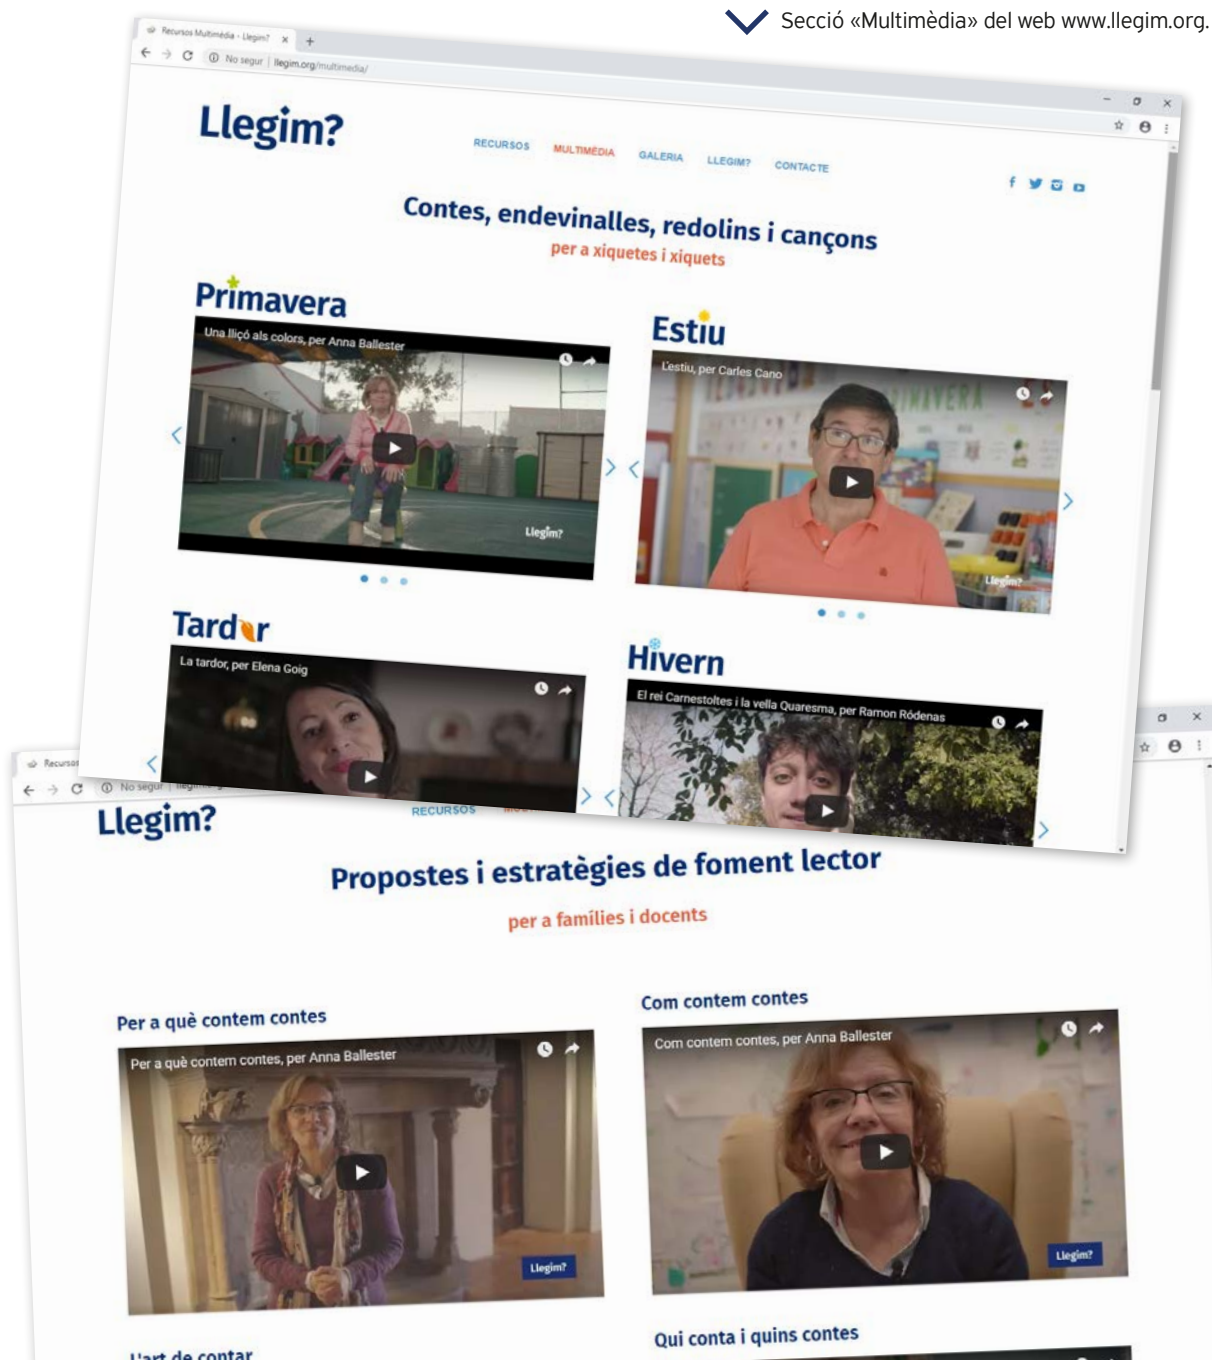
Secció «Multimèdia» del web www.llegim.org.

Recursos Multimèdia - Llegim?

No segur | llegim.org/multimedia/

Llegim?

RECURSOS MULTIMÈDIA GALERIA LLEGIM? CONTACTE

Contes, endevinalles, redolins i cançons
per a xiquetes i xiquets

Primavera

Una lliçó als colors, per Anna Ballester

Llegim?

Estiu

L'estiu, per Carles Cano

Llegim?

Tardor

La tardor, per Elena Goig

Hivern

El rei Carnestoltes i la vella Quaresma, per Ramon Ródenas

Recursos

No segur

Llegim?

RECURSOS

Propostes i estratègies de foment lector
per a famílies i docents

Per a què contem contes

Per a què contem contes, per Anna Ballester

Llegim?

Com contem contes

Com contem contes, per Anna Ballester

Llegim?

L'art de contar

Qui conta i quins contes